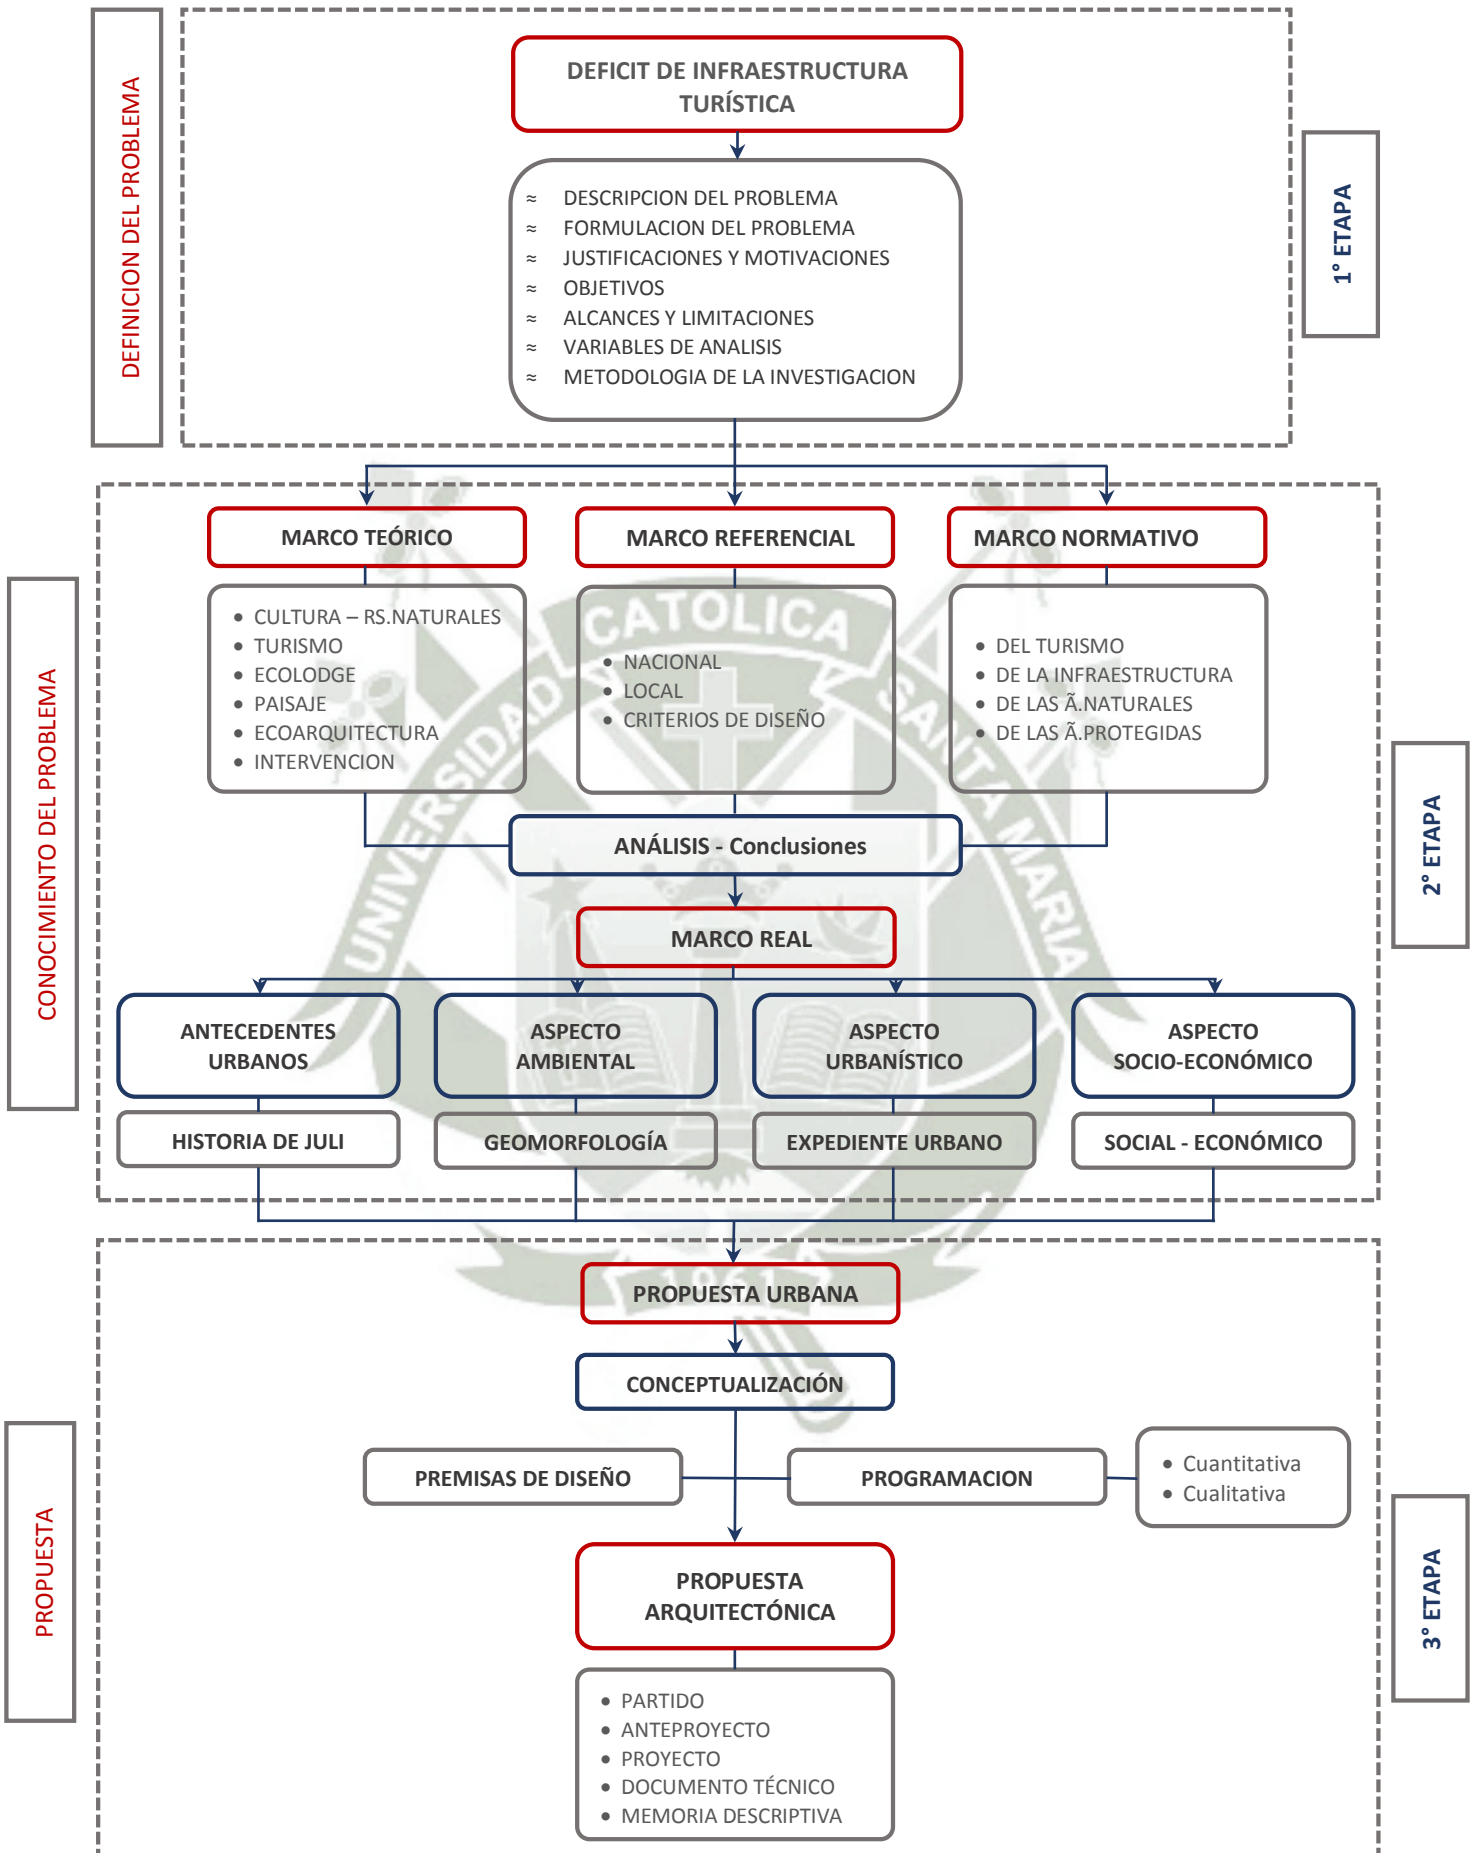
DEFINICION DEL PROBLEMA

DEFICIT DE INFRAESTRUCTURA TURÍSTICA

≈ DESCRIPCION DEL PROBLEMA
≈ FORMULACION DEL PROBLEMA
≈ JUSTIFICACIONES Y MOTIVACIONES
≈ OBJETIVOS
≈ ALCANCES Y LIMITACIONES
≈ VARIABLES DE ANALISIS
≈ METODOLOGIA DE LA INVESTIGACION

1° ETAPA

CONOCIMIENTO DEL PROBLEMA

MARCO TEÓRICO

MARCO REFERENCIAL

MARCO NORMATIVO

• CULTURA – RS.NATURALES
• TURISMO
• ECOLODGE
• PAISAJE
• ECOARQUITECTURA
• INTERVENCION

UNIVERSIDAD CATOLICA SANTA MARIA

• NACIONAL
• LOCAL
• CRITERIOS DE DISEÑO

• DEL TURISMO
• DE LA INFRAESTRUCTURA
• DE LAS Ã.NATURALES
• DE LAS Ã.PROTEGIDAS

2° ETAPA

ANÁLISIS - Conclusiones

MARCO REAL

ANTECEDENTES URBANOS

ASPECTO AMBIENTAL

ASPECTO URBANÍSTICO

ASPECTO SOCIO-ECONÓMICO

HISTORIA DE JULI

GEOMORFOLOGÍA

EXPEDIENTE URBANO

SOCIAL - ECONÓMICO

PROPUESTA

PROPUESTA URBANA

CONCEPTUALIZACIÓN

PREMISAS DE DISEÑO

PROGRAMACION

• Cuantitativa
• Cualitativa

3° ETAPA

PROPUESTA ARQUITECTÓNICA

• PARTIDO
• ANTEPROYECTO
• PROYECTO
• DOCUMENTO TÉCNICO
• MEMORIA DESCRIPTIVA